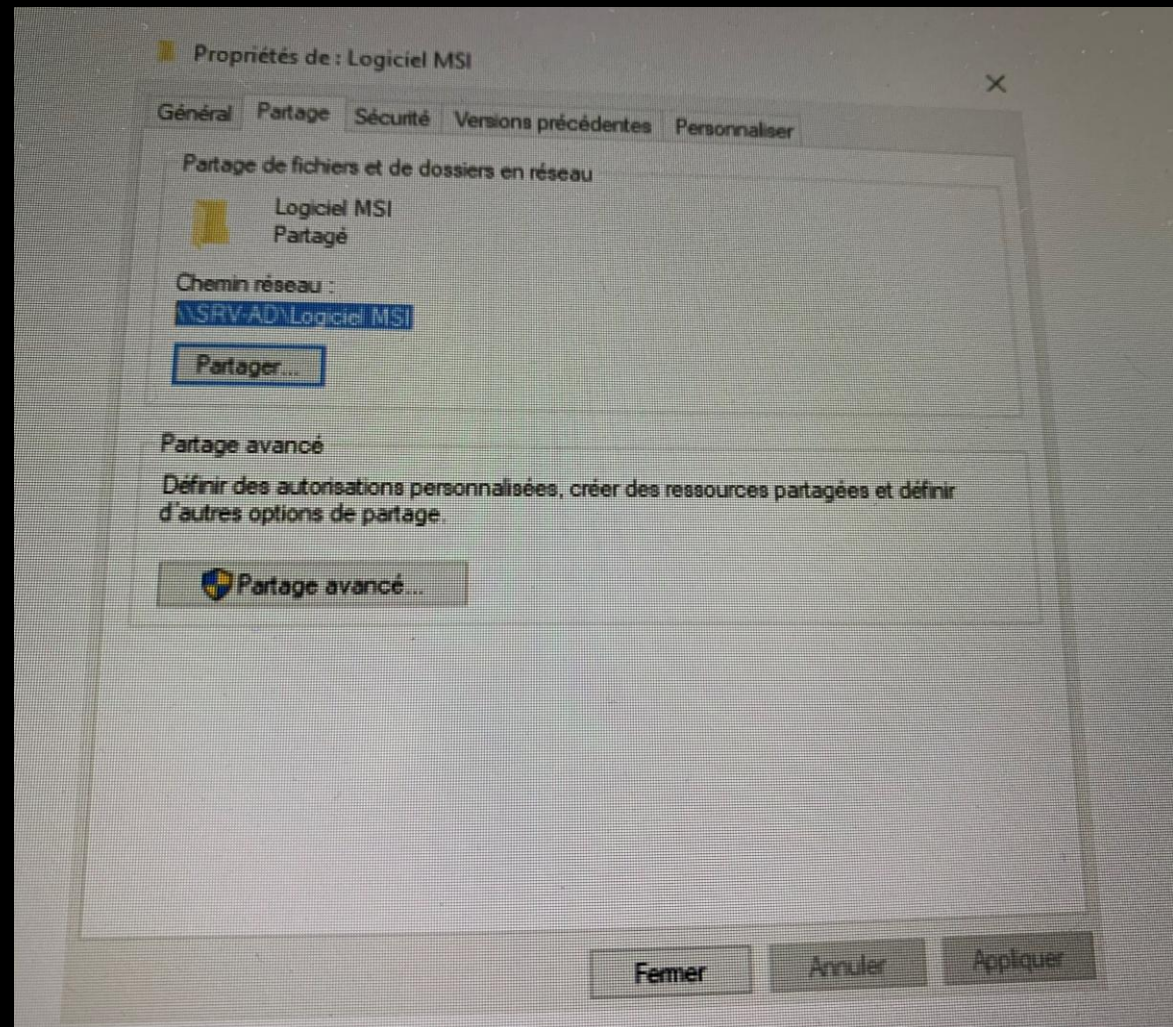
Propriétés de : Logiciel MSI

×

Général | Partage | Sécurité | Versions précédentes | Personnaliser

Partage de fichiers et de dossiers en réseau

Logiciel MSI
Partagé

Chemin réseau :
\\SRV-AD\Logiciel MSI

Partager...

Partage avancé

Définir des autorisations personnalisées, créer des ressources partagées et définir d'autres options de partage.

Partage avancé...

Fermer | Annuler | Appliquer